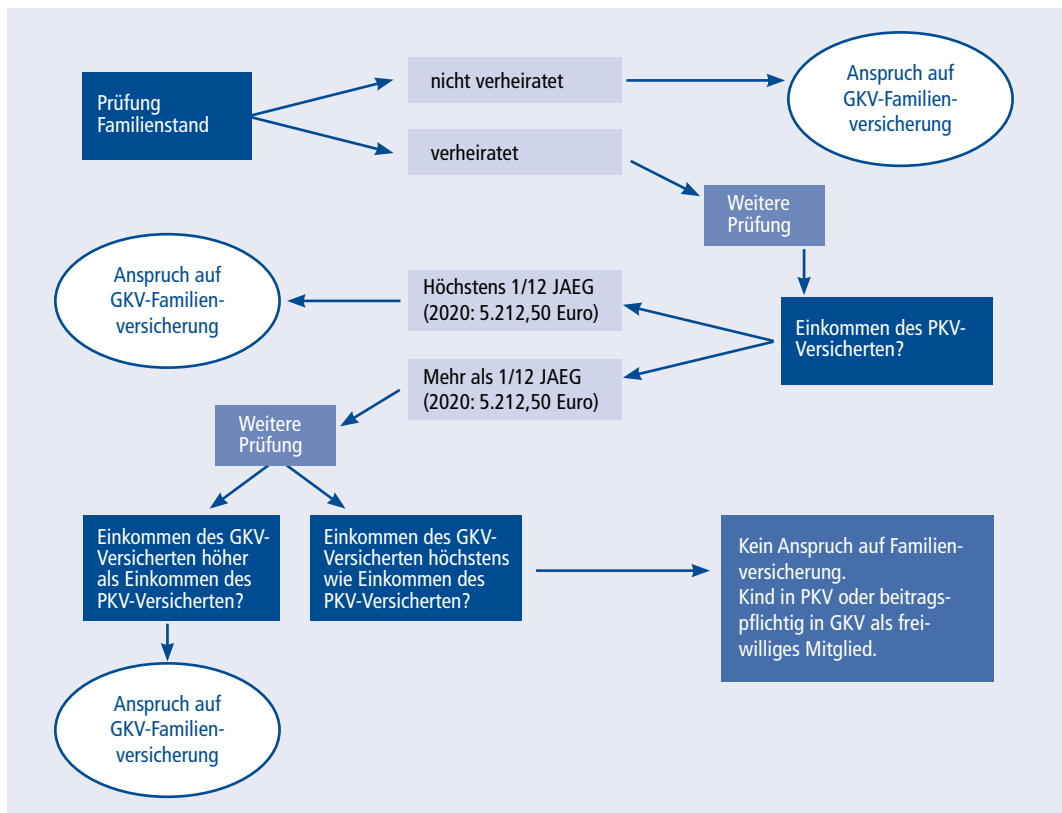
Prüfung Familienstand

nicht verheiratet

Anspruch auf GKV-Familienversicherung

verheiratet

Weitere Prüfung

Anspruch auf GKV-Familienversicherung

Höchstens 1/12 JAEG (2020: 5.212,50 Euro)

Einkommen des PKV-Versicherten?

Mehr als 1/12 JAEG (2020: 5.212,50 Euro)

Weitere Prüfung

Einkommen des GKV-Versicherten höher als Einkommen des PKV-Versicherten?

Einkommen des GKV-Versicherten höchstens wie Einkommen des PKV-Versicherten?

Kein Anspruch auf Familienversicherung.
Kind in PKV oder beitragspflichtig in GKV als freiwilliges Mitglied.

Anspruch auf GKV-Familienversicherung